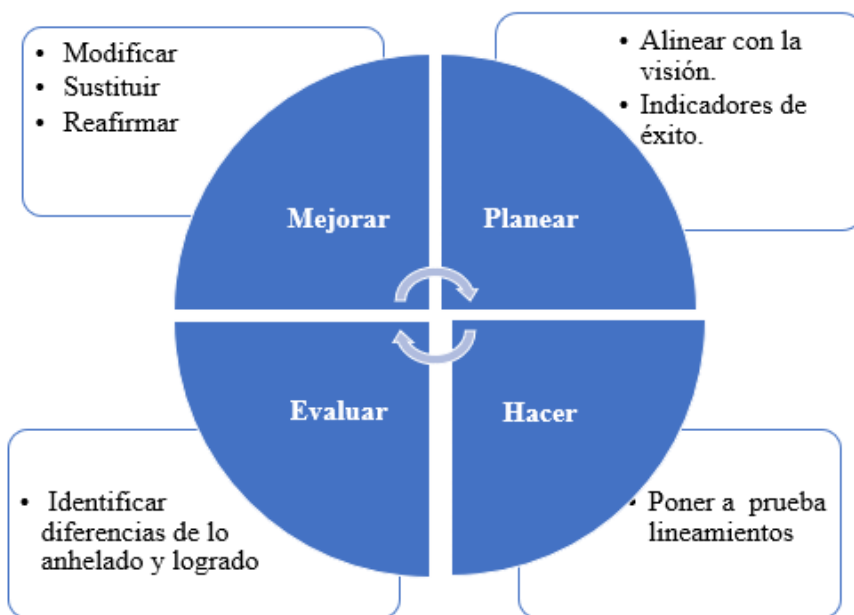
• Modificar
• Sustituir
• Reafirmar

• Alinear con la visión.
• Indicadores de éxito.

Mejorar

Planear

Evaluar

Hacer

• Identificar diferencias de lo anhelado y logrado

• Poner a prueba lineamientos